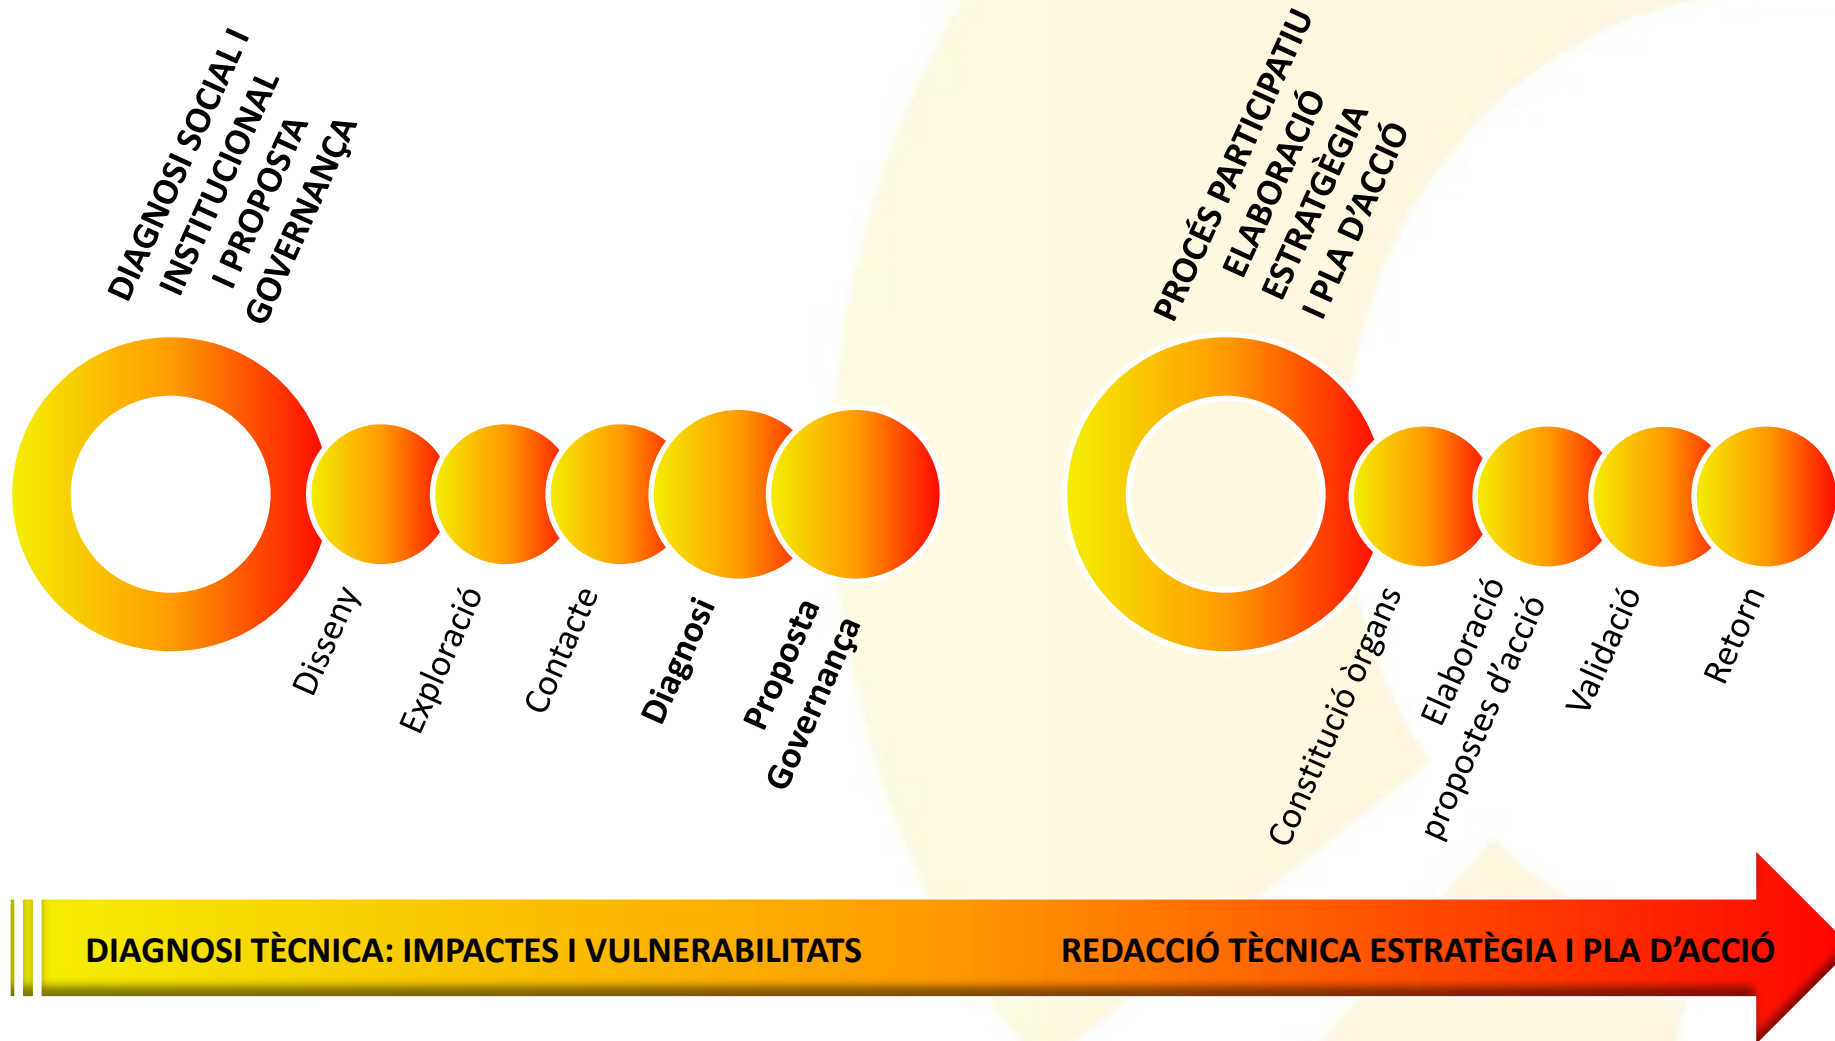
DIAGNOSI SOCIAL I INSTITUCIONAL I PROPOSTA GOVERNANÇA

Disseny

Exploració

Contacte

Diagnosi

Proposta Governança

PROCÉS PARTICIPATIU ELABORACIÓ ESTRATGÈGIA I PLA D'ACCIÓ

Constitució òrgans

Elaboració propostes d'acció

Validació

Retorn

DIAGNOSI TÈCNICA: IMPACTES I VULNERABILITATS

REDACCIÓ TÈCNICA ESTRATÈGIA I PLA D'ACCIÓ